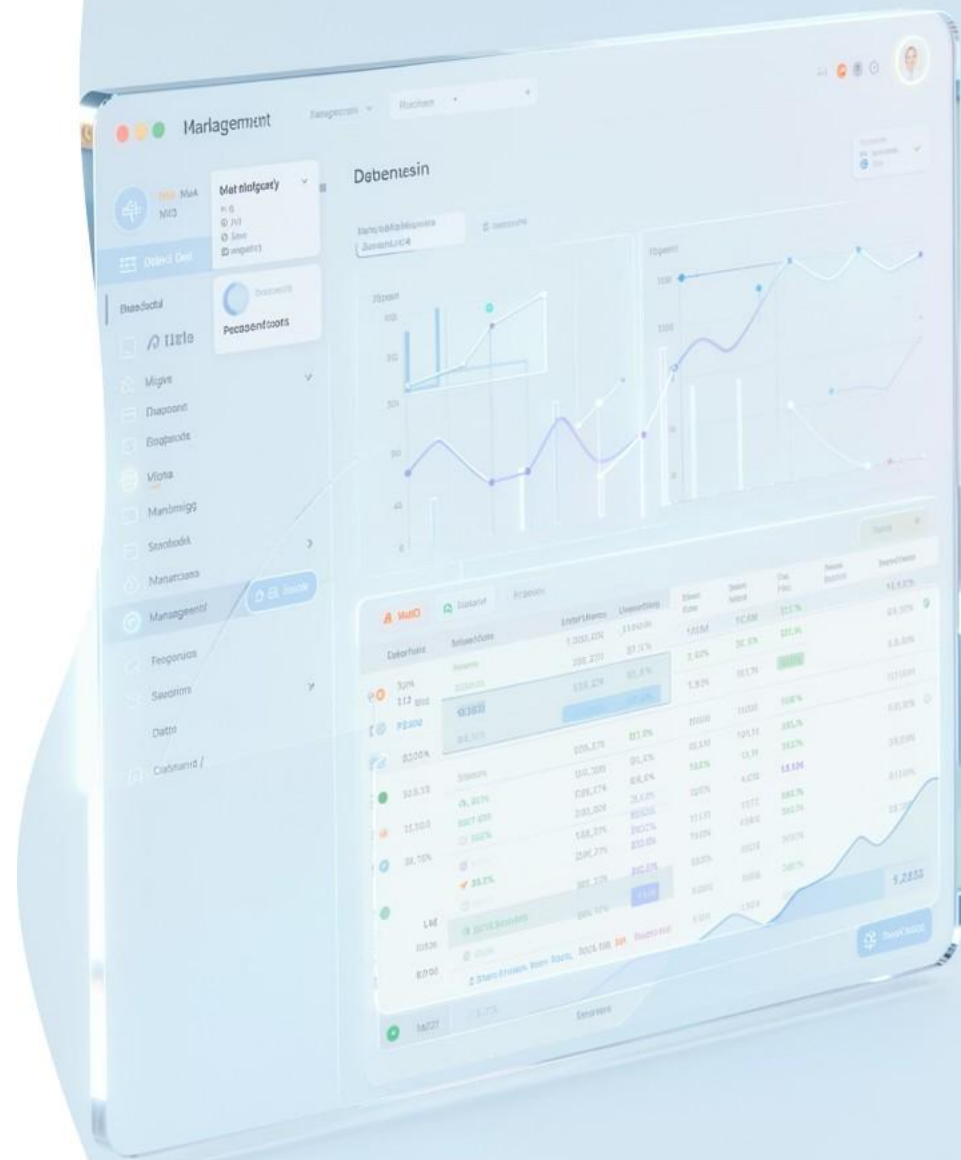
Marlagement

Debentesin

Mat nlofgcaly

Pecasentfoors

Brasdscal

Migye

Diapoonit

Boqbsods

Vlona

Manbmigg

Stsobodk

Manarcians

Managgeent

Feegonios

Saeoriom

Datto

Cuastmmd /

1,250,10%

5,25%

$1,253

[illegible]